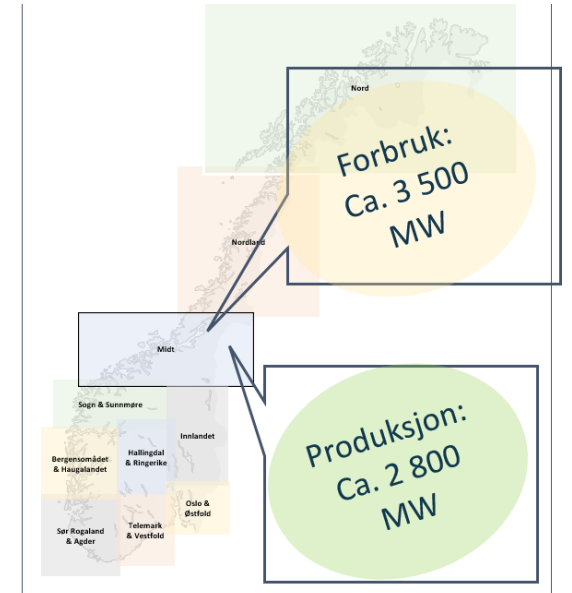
Nord

Forbruk:
Ca. 3 500
MW

Nordland

Midt

Produksjon:
Ca. 2 800
MW

Sogn & Sunnmøre

Bergensområdet & Haugalandet

Hallingdal & Ringerike

Innlandet

Oslo & Østfold

Sør Rogaland & Agder

Telemark & Vestfold